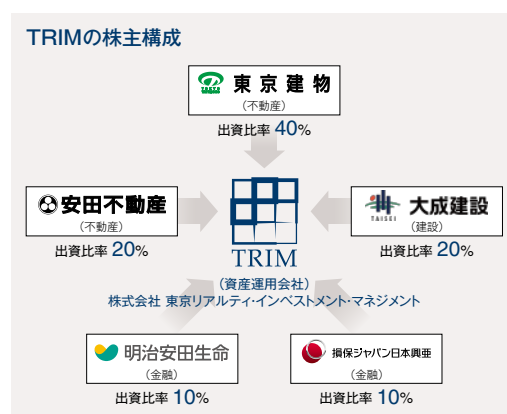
TRIMの株主構成

東京建物
(不動産)
出資比率 40%

安田不動産
(不動産)
出資比率 20%

TAISEI
大成建設
(建設)
出資比率 20%

TRIM
(資産運用会社)
株式会社 東京リアルティ・インベストメント・マネジメント

明治安田生命
(金融)
出資比率 10%

損保ジャパン日本興亜
(金融)
出資比率 10%